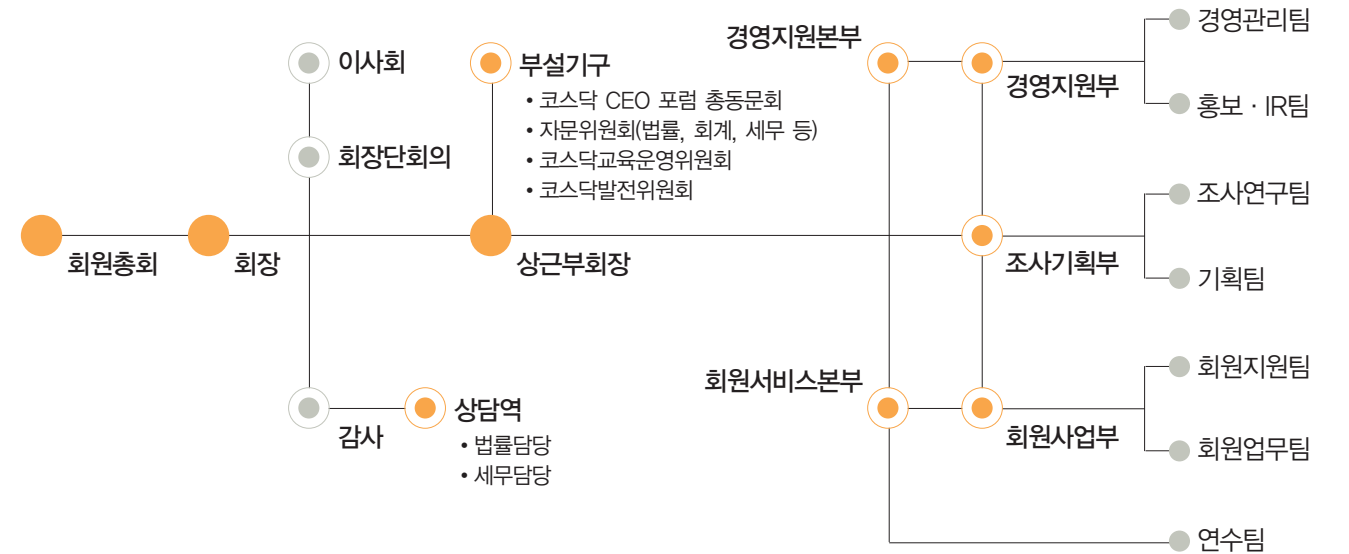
이사회

회장단회의

부설기구
• 코스닥 CEO 포럼 총동문회
• 자문위원회(법률, 회계, 세무 등)
• 코스닥교육운영위원회
• 코스닥발전위원회

경영지원본부

경영지원부

경영관리팀

홍보 · IR팀

회원총회

회장

상근부회장

조사기획부

조사연구팀

기획팀

회원서비스본부

회원사업부

회원지원팀

회원업무팀

감사

상담역
• 법률담당
• 세무담당

연수팀